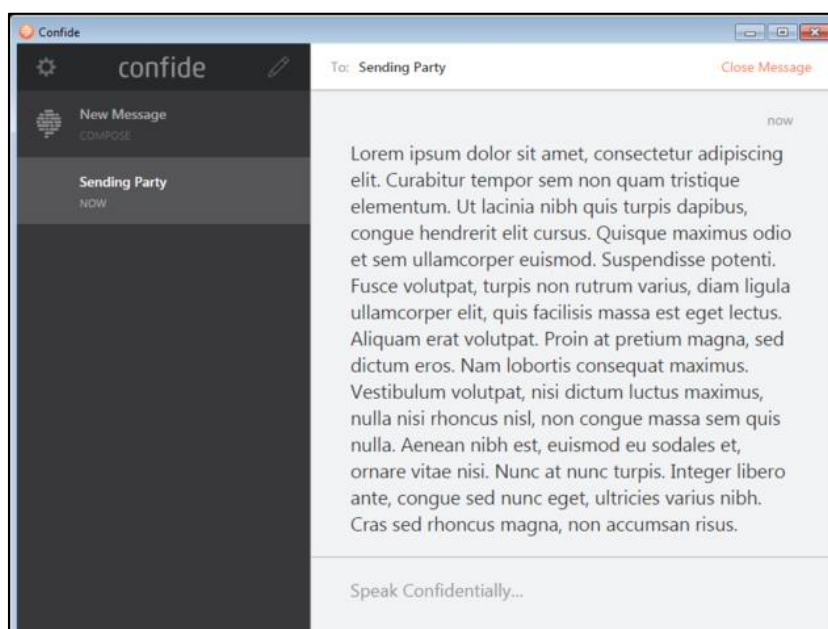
Confide

confide

New Message
COMPOSE

Sending Party
NOW

To: Sending Party

Close Message

now

Lorem ipsum dolor sit amet, consectetur adipiscing elit. Curabitur tempor sem non quam tristique elementum. Ut lacinia nibh quis turpis dapibus, congue hendrerit elit cursus. Quisque maximus odio et sem ullamcorper euismod. Suspendisse potenti. Fusce volutpat, turpis non rutrum varius, diam ligula ullamcorper elit, quis facilisis massa est eget lectus. Aliquam erat volutpat. Proin at pretium magna, sed dictum eros. Nam lobortis consequat maximus. Vestibulum volutpat, nisi dictum luctus maximus, nulla nisi rhoncus nisl, non congue massa sem quis nulla. Aenean nibh est, euismod eu sodales et, ornare vitae nisi. Nunc at nunc turpis. Integer libero ante, congue sed nunc eget, ultricies varius nibh. Cras sed rhoncus magna, non accumsan risus.

Speak Confidentially...